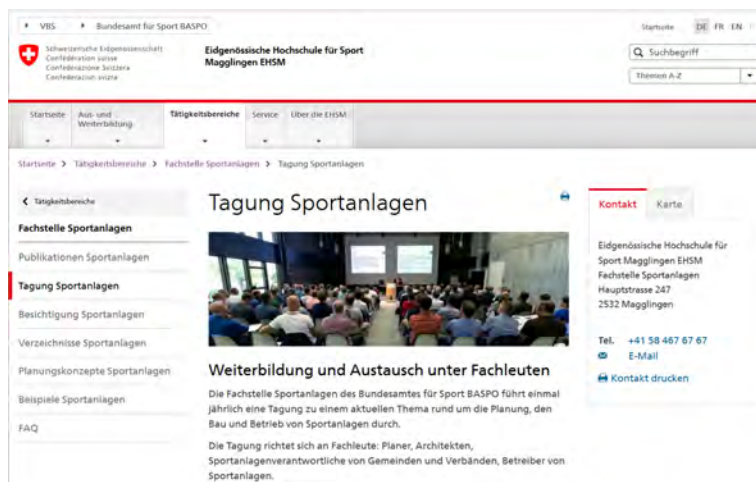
VBS   Bundesamt für Sport BASPO

Startseite   DE FR EN

Schweizerische Eidgenossenschaft
Confédération suisse
Confederazione Svizzera
Confederaziun svizra

Eidgenössische Hochschule für Sport Magglingen EHSM

Suchbegriff

Themen A-Z

Startseite   Aus- und Weiterbildung   Tätigkeitsbereiche   Service   Über die EHSM

Startseite > Tätigkeitsbereiche > Fachstelle Sportanlagen > Tagung Sportanlagen

Tätigkeitsbereiche

Fachstelle Sportanlagen
Publikationen Sportanlagen
Tagung Sportanlagen
Besichtigung Sportanlagen
Verzeichnisse Sportanlagen
Planungskonzepte Sportanlagen
Beispiele Sportanlagen
FAQ

Tagung Sportanlagen

Weiterbildung und Austausch unter Fachleuten

Die Fachstelle Sportanlagen des Bundesamtes für Sport BASPO führt einmal jährlich eine Tagung zu einem aktuellen Thema rund um die Planung, den Bau und Betrieb von Sportanlagen durch.

Die Tagung richtet sich an Fachleute: Planer, Architekten, Sportanlagenverantwortliche von Gemeinden und Verbänden, Betreiber von Sportanlagen.

Kontakt   Karte

Eidgenössische Hochschule für Sport Magglingen EHSM
Fachstelle Sportanlagen
Hauptstrasse 247
2532 Magglingen

Tel. +41 58 467 67 67
E-Mail

Kontakt drucken